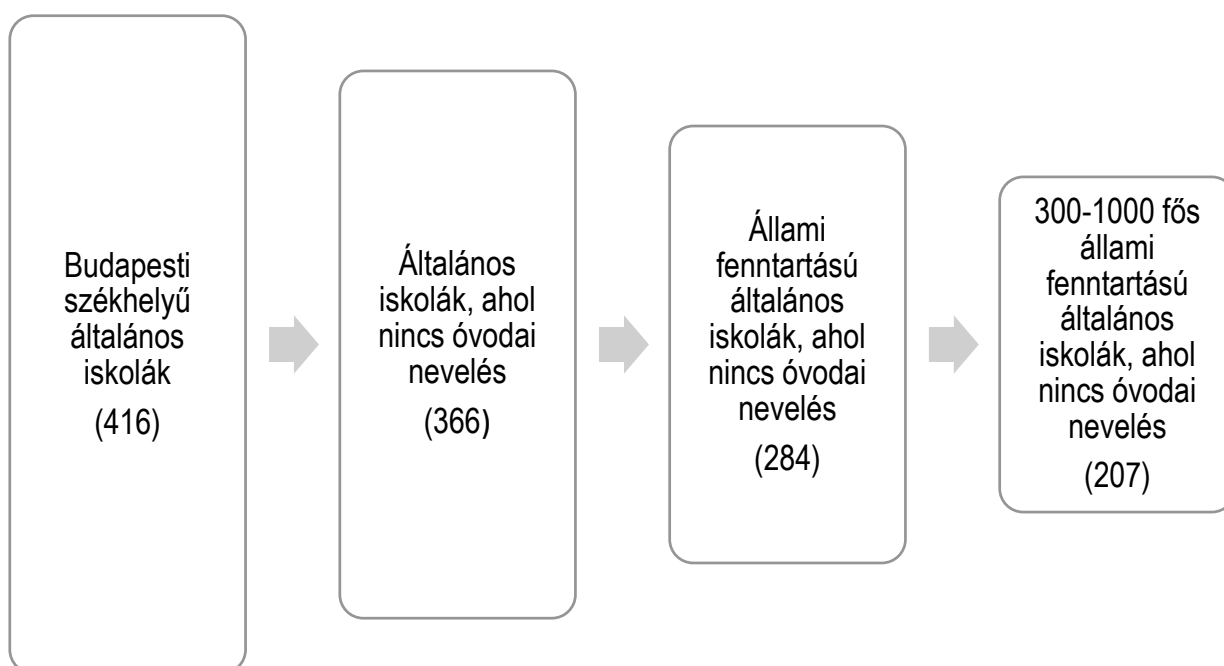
Budapesti székhelyű általános iskolák

(416)

Általános iskolák, ahol nincs óvodai nevelés

(366)

Állami fenntartású általános iskolák, ahol nincs óvodai nevelés

(284)

300-1000 fős állami fenntartású általános iskolák, ahol nincs óvodai nevelés

(207)